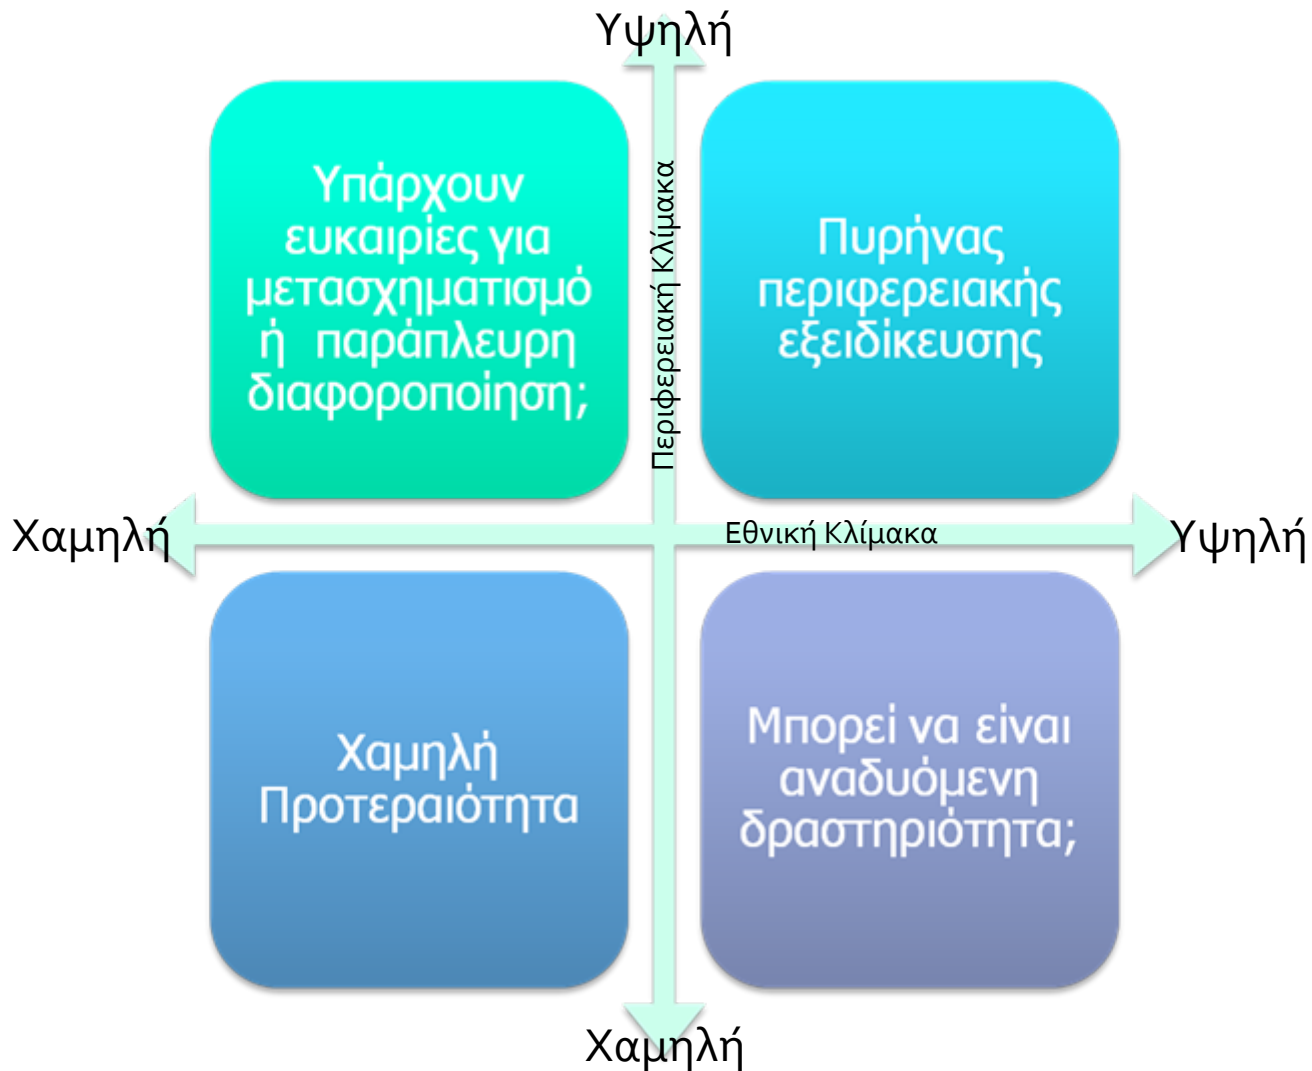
Υψηλή

Υπάρχουν ευκαιρίες για μετασχηματισμό ή παράπλευρη διαφοροποίηση;

Περιφερειακή Κλίμακα

Πυρήνας περιφερειακής εξειδίκευσης

Χαμηλή

Εθνική Κλίμακα

Υψηλή

Χαμηλή Προτεραιότητα

Μπορεί να είναι αναδυόμενη δραστηριότητα;

Χαμηλή